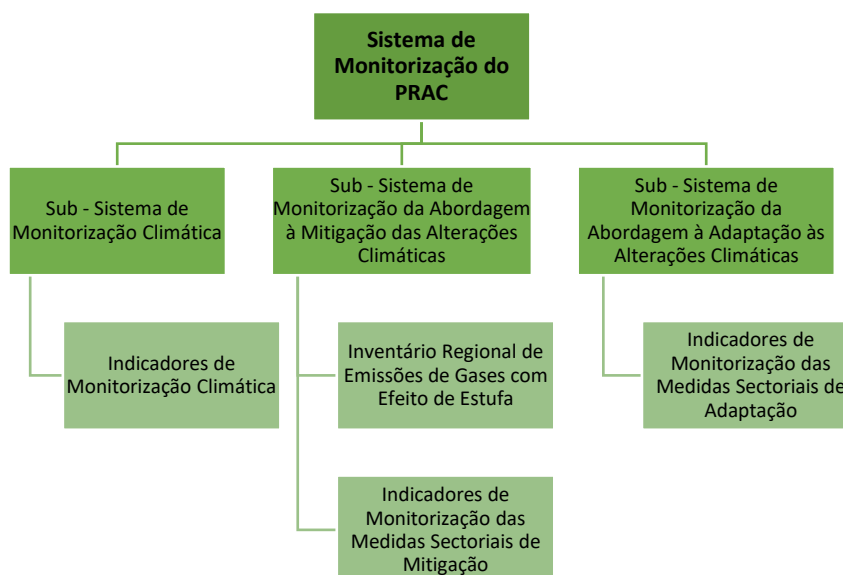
Sistema de Monitorização do PRAC

Sub - Sistema de Monitorização Climática

Indicadores de Monitorização Climática

Sub - Sistema de Monitorização da Abordagem à Mitigação das Alterações Climáticas

Inventário Regional de Emissões de Gases com Efeito de Estufa

Indicadores de Monitorização das Medidas Sectoriais de Mitigação

Sub - Sistema de Monitorização da Abordagem à Adaptação às Alterações Climáticas

Indicadores de Monitorização das Medidas Sectoriais de Adaptação